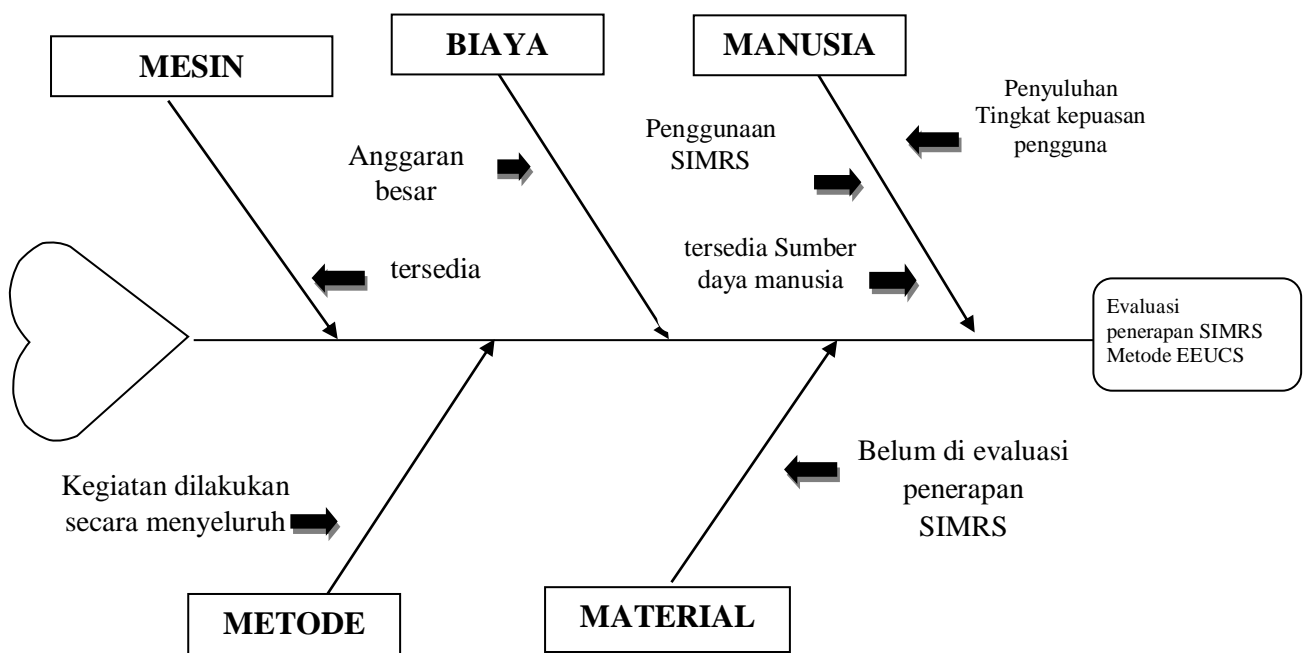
MESIN

BIAYA

MANUSIA

Penyuluhan
Tingkat kepuasan
pengguna

Penggunaan
SIMRS

Anggaran
besar

tersedia

tersedia Sumber
daya manusia

Evaluasi
penerapan SIMRS
Metode EEUCS

Belum di evaluasi
penerapan
SIMRS

Kegiatan dilakukan
secara menyeluruh

METODE

MATERIAL